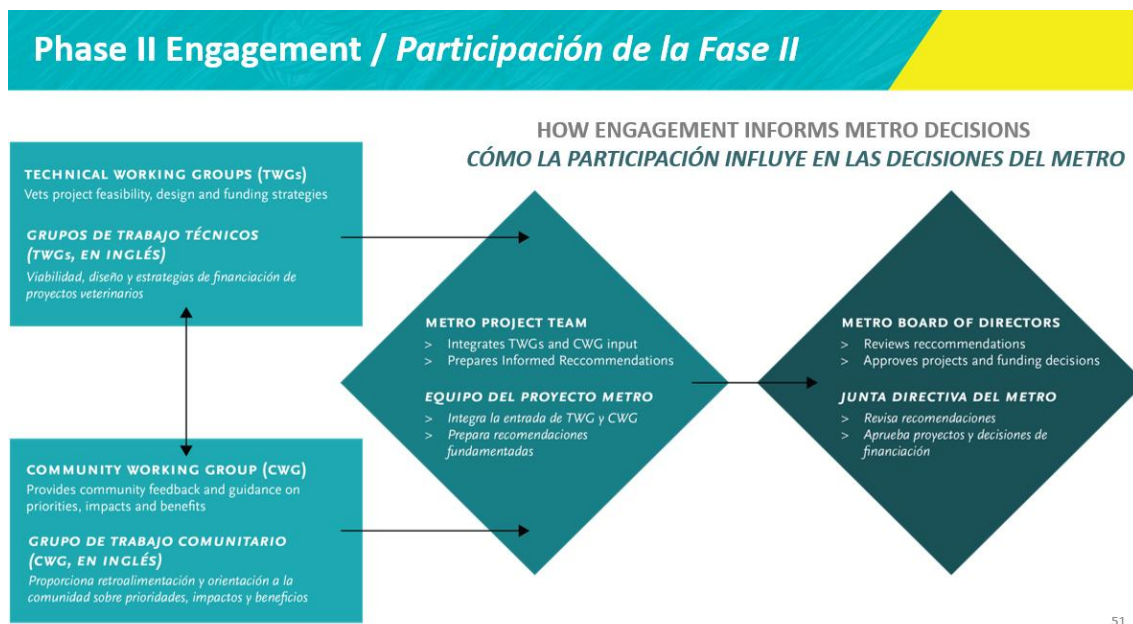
Phase II Engagement / *Participación de la Fase II*

HOW ENGAGEMENT INFORMS METRO DECISIONS
*CÓMO LA PARTICIPACIÓN INFLUYE EN LAS DECISIONES DEL METRO*

TECHNICAL WORKING GROUPS (TWGs)
Vets project feasibility, design and funding strategies

*GRUPOS DE TRABAJO TÉCNICOS (TWGs, EN INGLÉS)*
*Viabilidad, diseño y estrategias de financiación de proyectos veterinarios*

COMMUNITY WORKING GROUP (CWG)
Provides community feedback and guidance on priorities, impacts and benefits

*GRUPO DE TRABAJO COMUNITARIO (CWG, EN INGLÉS)*
*Proporciona retroalimentación y orientación a la comunidad sobre prioridades, impactos y beneficios*

METRO PROJECT TEAM
> Integrates TWGs and CWG input
> Prepares Informed Reccommendations

*EQUIPO DEL PROYECTO METRO*
> *Integra la entrada de TWG y CWG*
> *Prepara recomendaciones fundamentadas*

METRO BOARD OF DIRECTORS
> Reviews reccommendations
> Approves projects and funding decisions

*JUNTA DIRECTIVA DEL METRO*
> *Revisa recomendaciones*
> *Aprueba proyectos y decisiones de financiación*

51